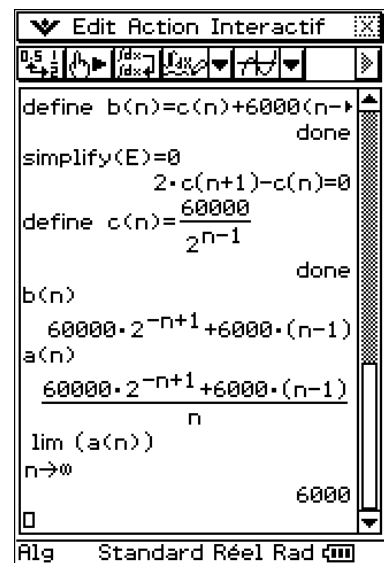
Edit Action Interactif

define b(n)=c(n)+6000(n-

done

simplify(E)=0

$2\cdot c(n+1)-c(n)=0$

define $c(n)=\frac{60000}{2^{n-1}}$

done

b(n)

$60000\cdot 2^{-n+1}+6000\cdot(n-1)$

a(n)

$\frac{60000\cdot 2^{-n+1}+6000\cdot(n-1)}{n}$

$\lim_{n\to\infty}(a(n))$

6000

Alg Standard Réel Rad